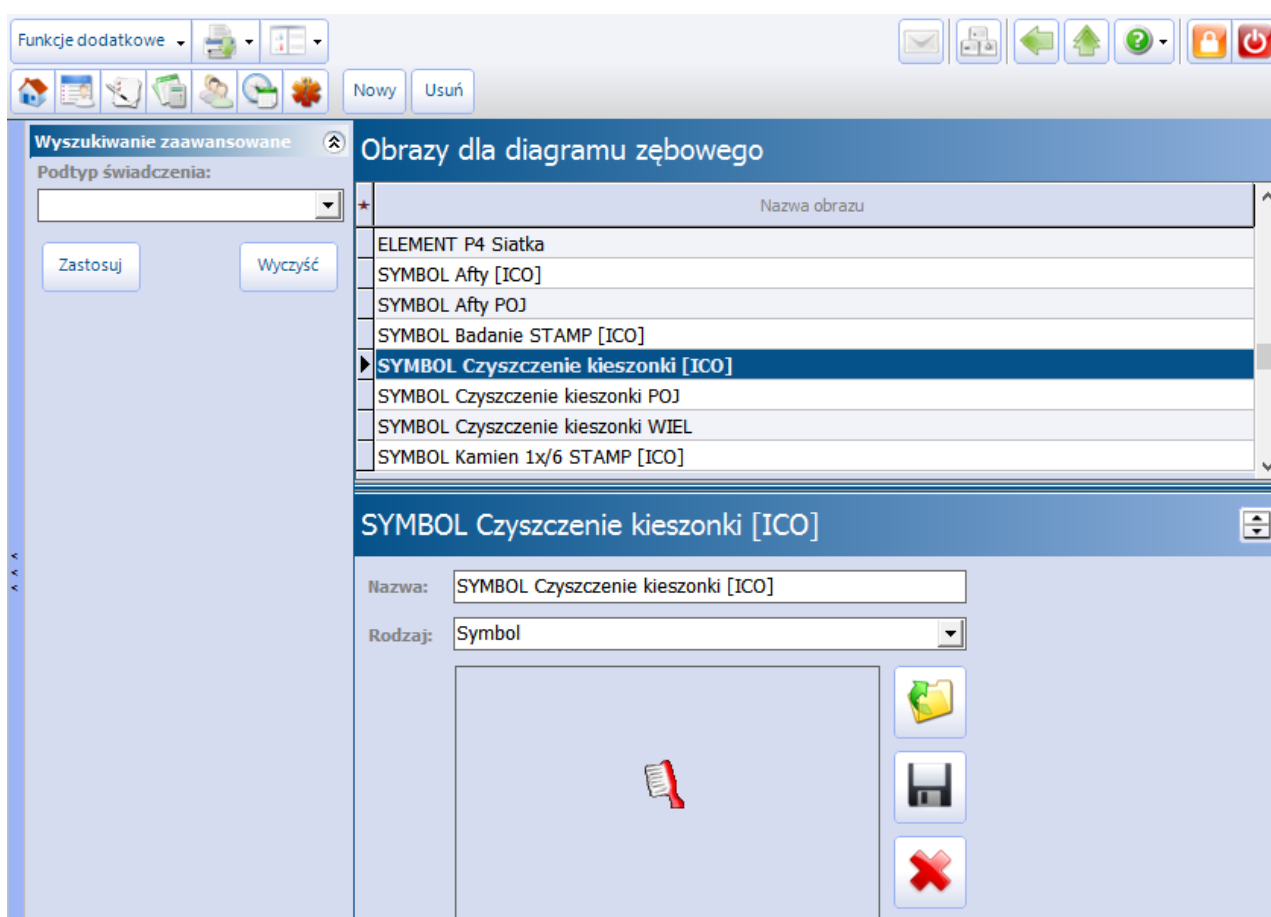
Funkcje dodatkowe

Nowy Usuń

Wyszukiwanie zaawansowane

Podtyp świadczenia:

Zastosuj Wyczyść

Obrazy dla diagramu zębowego

| Nazwa obrazu |
|---|
| ELEMENT P4 Siatka |
| SYMBOL Afty [ICO] |
| SYMBOL Afty POJ |
| SYMBOL Badanie STAMP [ICO] |
| SYMBOL Czyszczenie kieszonki [ICO] |
| SYMBOL Czyszczenie kieszonki POJ |
| SYMBOL Czyszczenie kieszonki WIEL |
| SYMBOL Kamien 1x/6 STAMP [ICO] |

SYMBOL Czyszczenie kieszonki [ICO]

Nazwa: SYMBOL Czyszczenie kieszonki [ICO]

Rodzaj: Symbol